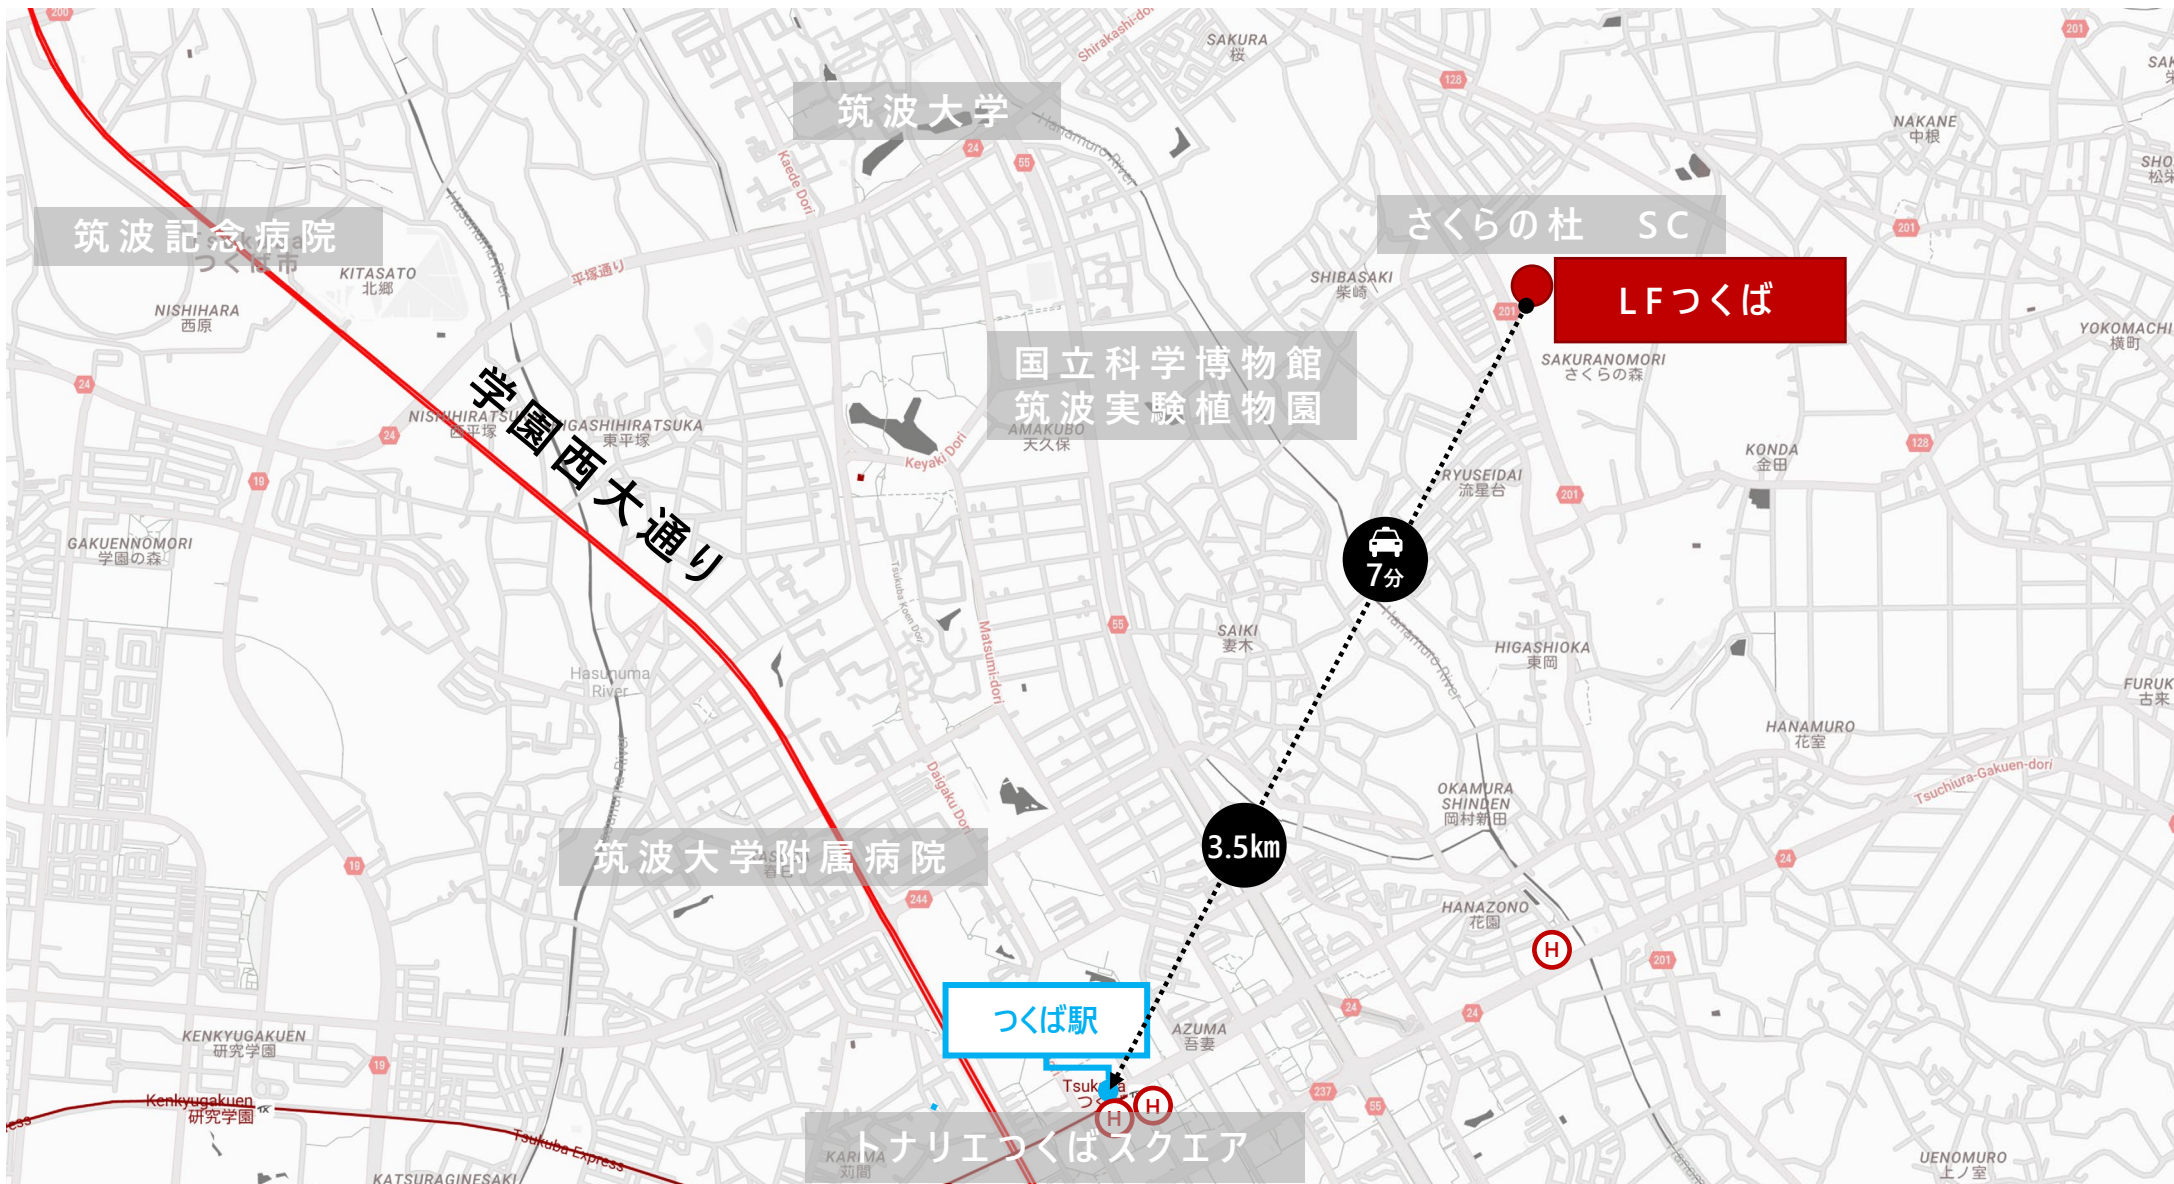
筑波大学

筑波記念病院

さくらの杜　SC

LFつくば

国立科学博物館
筑波実験植物園

学園西大通り

7分

3.5km

筑波大学附属病院

つくば駅

トナリエつくばスクエア

SAKURA
桜

NAKANE
中根

SHIBASAKI
柴崎

KITASATO
北郷

NISHIHARA
西原

SAKURANOMORI
さくらの森

YOKOMACHI
横町

HIGASHIHIRATSUKA
東平塚

AMAKUBO
天久保

KONDA
金田

RYUSEIDAI
流星台

GAKUENNOMORI
学園の森

SAIKI
妻木

HIGASHIOKA
東岡

Hasunuma River

HANAMURO
花室

OKAMURA SHINDEN
岡村新田

HANAZONO
花園

AZUMA
吾妻

KENKYUGAKUEN
研究学園

Kenkyugakuen
研究学園

Tsukuba Express

KARIMA
苅間

UENOMURO
上ノ室

KATSURAGINESAKI

Keyaki Dori

Matsumi-dori

Daigaku Dori

Kaede Dori

Hanamuro River

Tsuchiura-Gakuen-dori

平塚通り

Shirakashi-dori

Tsukuba Koen Dori

Tsukuba
つくば

つくば市

200 24 55 128 201 24 19 19 19 55 244 24 24 237 55 201 128 201 24